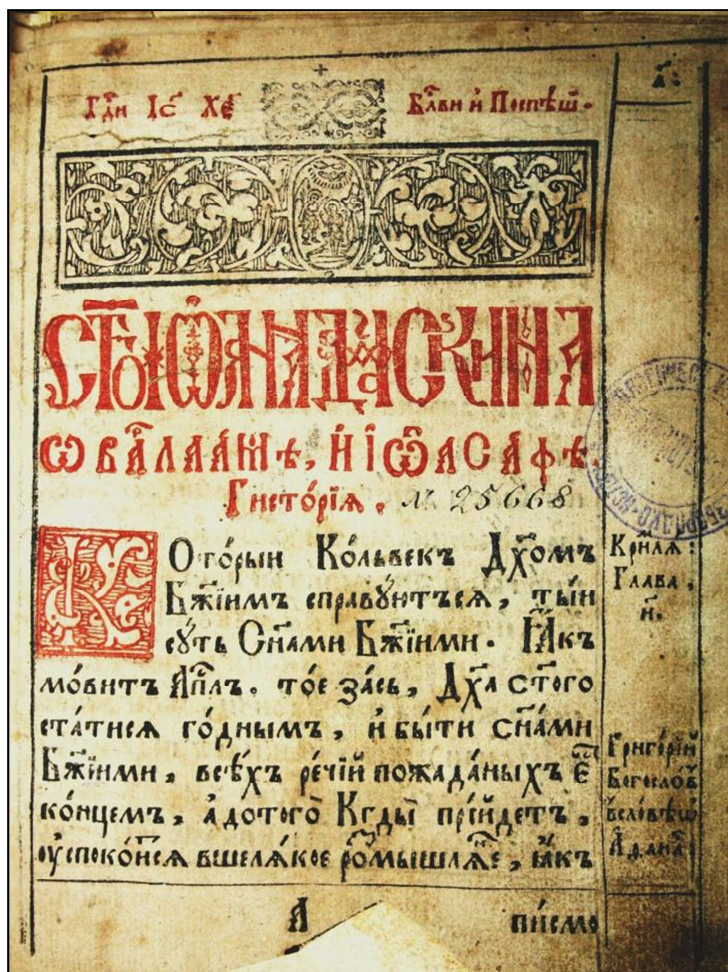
Гдⷭ҇и Іс҃ Хⷭ҇е Блⷭ҇ви и Поспѣшѝ.

Стⷭ҇ого Іѡанна Дамаскина

ѡ Валаамѣ, и Іѡасафѣ.

Гнсторі́а. № 25668

Которыи Кольвекъ Дхомъ Бж҃іимъ справꙋютъсѧ, тыи сꙋть Сн҃ами Бж҃іими. Якъ мо́витъ Апⷭ҇лъ. то́е за́ сь, Дх҃а Стг҃о ста́тисѧ го́днымъ, и быти Сн҃ами Бж҃іими. всѣхъ ре́чій пожада́ныхъ є̀ ко́нцемъ, а до того̀ Кгды̀ прі́йдетъ. оу҆спокоисѧ вшела́кое ѡ҆мышла́нье, якъ

Крилⷧ҇:
Глава,
а҃.

Григорій Богословъ
Бесѣ́дѣ на Стое Ѳеѡ
а данѣ

а

писмо

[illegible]